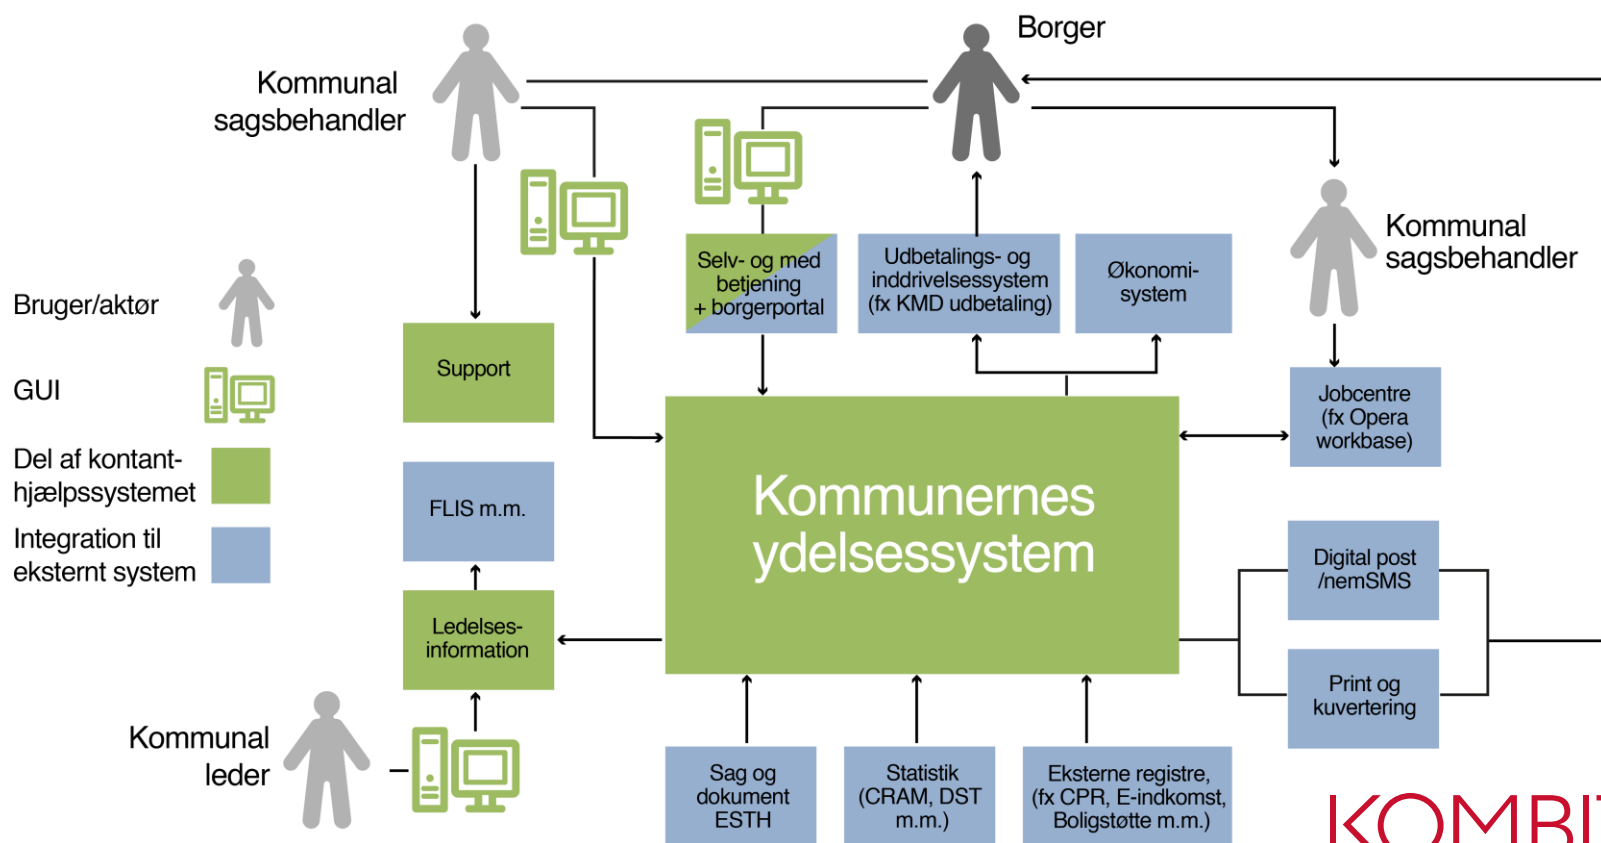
Borger

Kommunal sagsbehandler

Kommunal sagsbehandler

Bruger/aktør

GUI

Del af kontanthjælpssystemet

Integration til eksternt system

Selv- og med betjening + borgerportal

Udbetalings- og inddrivelsessystem (fx KMD udbetaling)

Økonomisystem

Support

Jobcentre (fx Opera workbase)

FLIS m.m.

Kommunernes ydelsessystem

Digital post /nemSMS

Ledelses-information

Print og kuvertering

Kommunal leder

Sag og dokument ESTH

Statistik (CRAM, DST m.m.)

Eksterne registre, (fx CPR, E-indkomst, Boligstøtte m.m.)

KOMBI